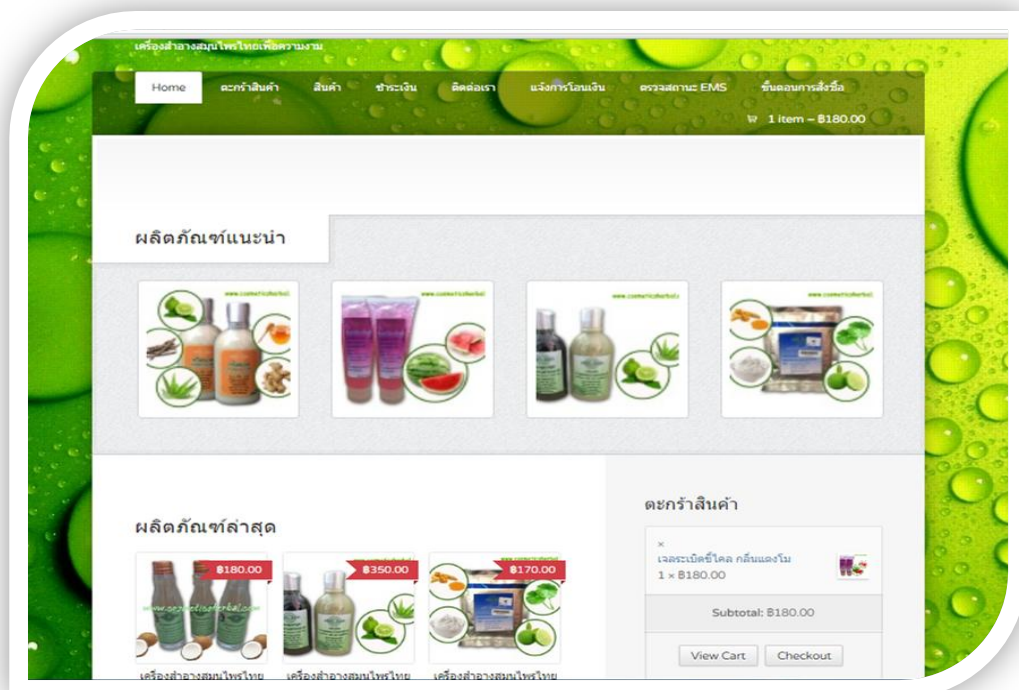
เครื่องสำอางสมุนไพรไทยเพื่อความงาม

Home ตะกร้าสินค้า สินค้า ชำระเงิน ติดต่อเรา แจ้งการโอนเงิน ตรวจสถานะ EMS ขั้นตอนการสั่งซื้อ

1 item – ฿180.00

ผลิตภัณฑ์แนะนำ

ผลิตภัณฑ์ล่าสุด

฿180.00

฿350.00

฿170.00

เครื่องสำอางสมุนไพรไทย เครื่องสำอางสมุนไพรไทย เครื่องสำอางสมุนไพรไทย

ตะกร้าสินค้า

×
เจลระเบิดขี้ไคล กลิ่นแตงโม
1 × ฿180.00

Subtotal: ฿180.00

View Cart Checkout